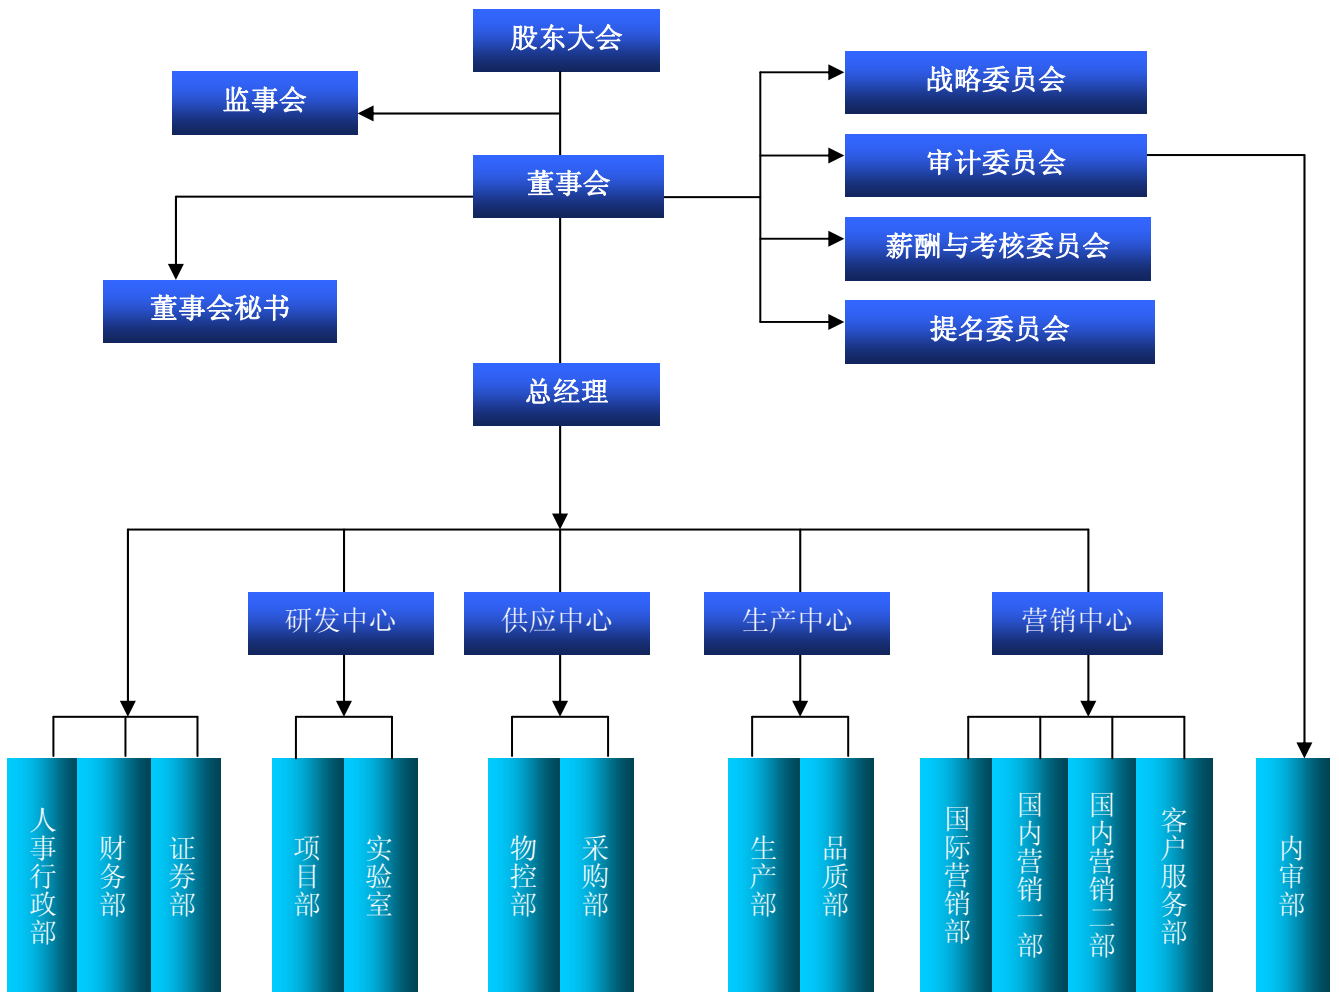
股东大会

监事会

战略委员会

审计委员会

董事会

薪酬与考核委员会

董事会秘书

提名委员会

总经理

研发中心

供应中心

生产中心

营销中心

人事行政部

财务部

证券部

项目部

实验室

物控部

采购部

生产部

品质部

国际营销部

国内营销一部

国内营销二部

客户服务部

内审部